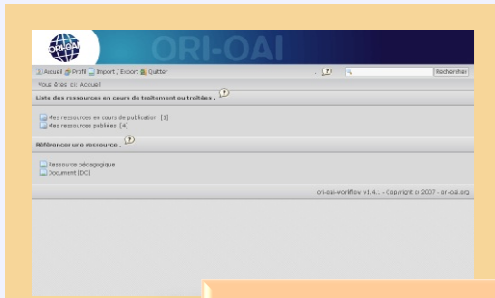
ORI-OAI

ORI-OAI

Accueil Profil Import / Export Quitter

Rechercher

Vous êtes ici: Accueil

Liste des ressources en cours de traitement ou traitées.

Mes ressources en cours de publication [3]

Mes ressources publiées [4]

Référencer une ressource.

Ressource pédagogique

Document (DC)

ori-oai-workflow v1.4... - Copyright © 2007 - ori-oai.org